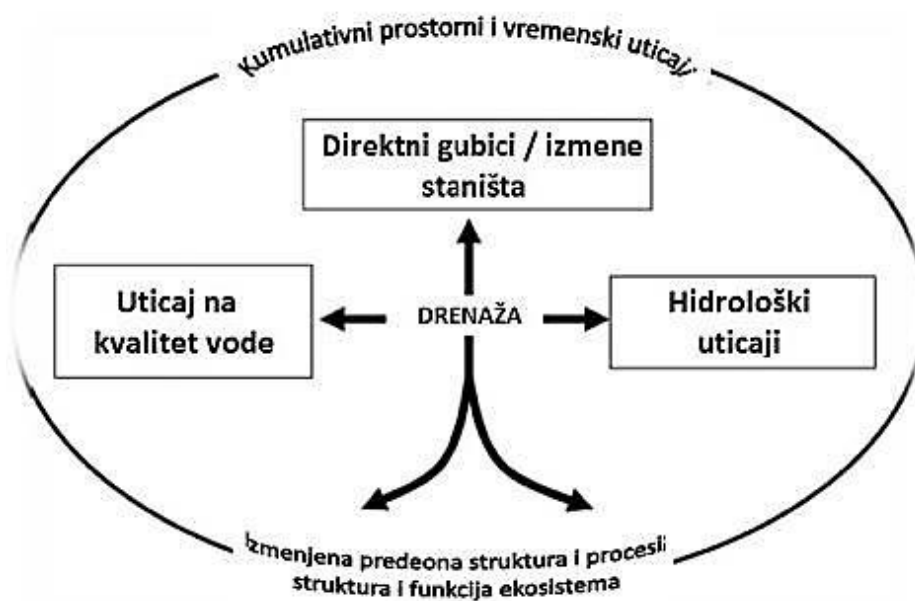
Kumulativni prostorni i vremenski uticaji

Direktni gubici / izmene staništa

Uticaj na kvalitet vode

DRENAŽA

Hidrološki uticaji

Izmenjena predeona struktura i procesi
struktura i funkcija ekosistema